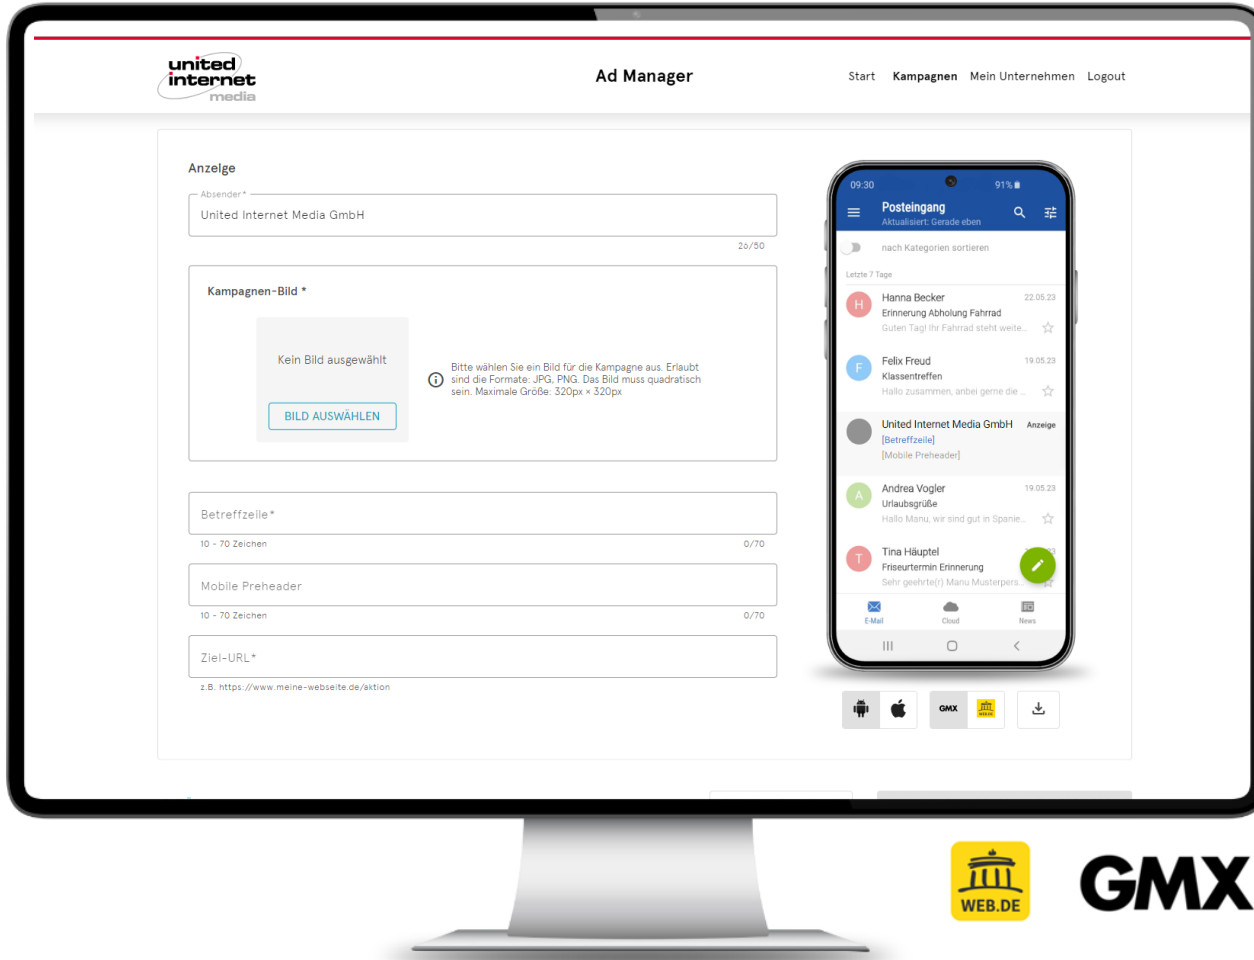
united internet media

Ad Manager

Start Kampagnen Mein Unternehmen Logout

Anzeige

Absender*
United Internet Media GmbH
26/50

Kampagnen-Bild *

Kein Bild ausgewählt

BILD AUSWÄHLEN

Bitte wählen Sie ein Bild für die Kampagne aus. Erlaubt sind die Formate: JPG, PNG. Das Bild muss quadratisch sein. Maximale Größe: 320px × 320px

Betreffzeile*
10 - 70 Zeichen 0/70

Mobile Preheader
10 - 70 Zeichen 0/70

Ziel-URL*
z.B. https://www.meine-webseite.de/aktion

09:30 91%
Posteingang
Aktualisiert: Gerade eben
nach Kategorien sortieren
Letzte 7 Tage
H Hanna Becker 22.05.23
Erinnerung Abholung Fahrrad
Guten Tag! Ihr Fahrrad steht weite...
F Felix Freud 19.05.23
Klassentreffen
Hallo zusammen, anbei gerne die ...
United Internet Media GmbH Anzeige
[Betreffzeile]
[Mobile Preheader]
A Andrea Vogler 19.05.23
Urlaubsgrüße
Hallo Manu, wir sind gut in Spanie...
T Tina Häuptel
Friseurtermin Erinnerung
Sehr geehrte(r) Manu Musterpers...
E-Mail Cloud News

GMX WEB.DE

WEB.DE GMX